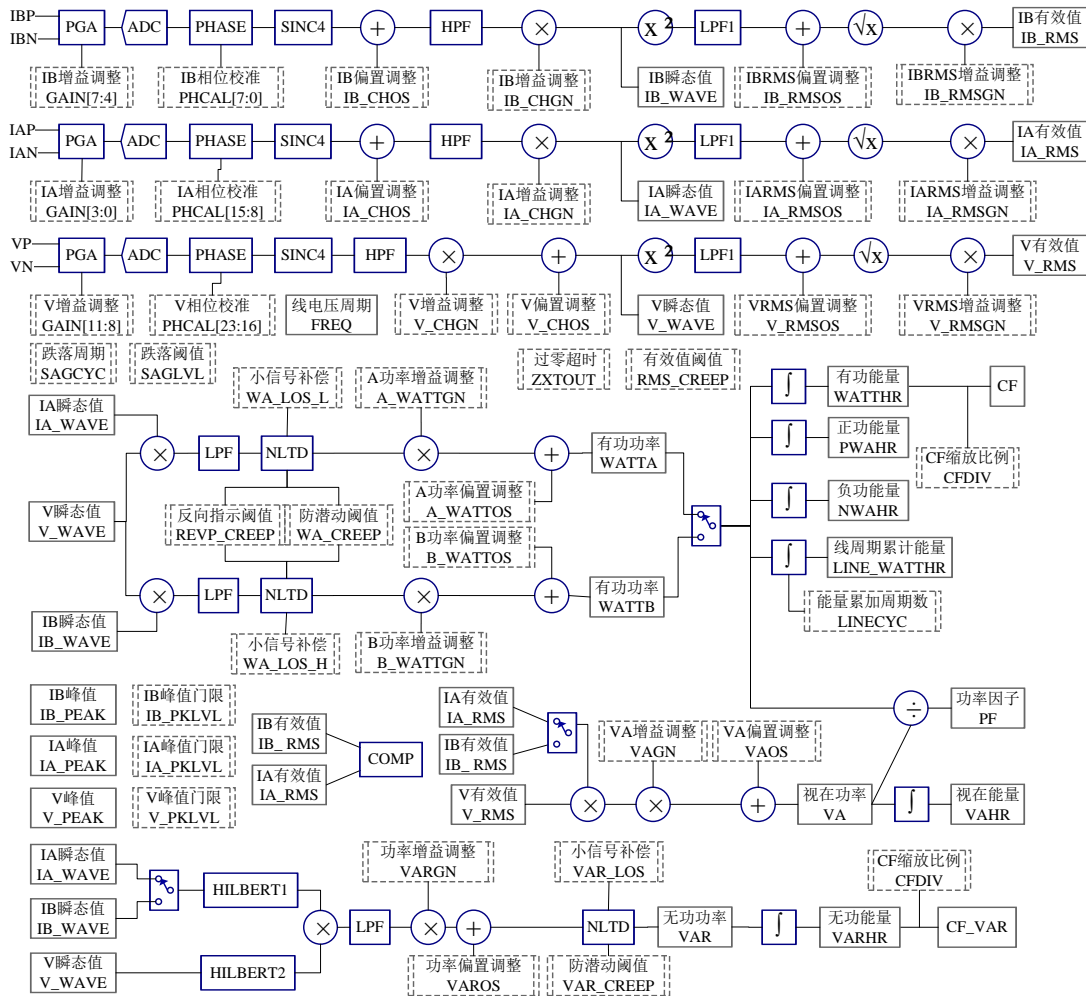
IBP
IBN
PGA
ADC
PHASE
SINC4
+
HPF
×
$X^2$
LPF1
+
$\sqrt{X}$
×
IB有效值
IB_RMS

IB增益调整
GAIN[7:4]
IB相位校准
PHCAL[7:0]
IB偏置调整
IB_CHOS
IB增益调整
IB_CHGN
IB瞬态值
IB_WAVE
IBRMS偏置调整
IB_RMSOS
IBRMS增益调整
IB_RMSGN

IAP
IAN
PGA
ADC
PHASE
SINC4
+
HPF
×
$X^2$
LPF1
+
$\sqrt{X}$
×
IA有效值
IA_RMS

IA增益调整
GAIN[3:0]
IA相位校准
PHCAL[15:8]
IA偏置调整
IA_CHOS
IA增益调整
IA_CHGN
IA瞬态值
IA_WAVE
IARMS偏置调整
IA_RMSOS
IARMS增益调整
IA_RMSGN

VP
VN
PGA
ADC
PHASE
SINC4
HPF
×
+
$X^2$
LPF1
+
$\sqrt{X}$
×
V有效值
V_RMS

V增益调整
GAIN[11:8]
V相位校准
PHCAL[23:16]
线电压周期
FREQ
V增益调整
V_CHGN
V偏置调整
V_CHOS
V瞬态值
V_WAVE
VRMS偏置调整
V_RMSOS
VRMS增益调整
V_RMSGN

跌落周期
SAGCYC
跌落阈值
SAGLVL
过零超时
ZXTOUT
有效值阈值
RMS_CREEP

小信号补偿
WA_LOS_L
A功率增益调整
A_WATTGN
IA瞬态值
IA_WAVE
×
LPF
NLTD
×
+
有功功率
WATTA
A功率偏置调整
A_WATTOS
V瞬态值
V_WAVE
反向指示阈值
REVP_CREEP
防潜动阈值
WA_CREEP
B功率偏置调整
B_WATTOS
IB瞬态值
IB_WAVE
×
LPF
NLTD
×
+
有功功率
WATTB
小信号补偿
WA_LOS_H
B功率增益调整
B_WATTGN

∫
有功能量
WATTHR
CF
∫
正功能量
PWAHR
CF缩放比例
CFDIV
∫
负功能量
NWAHR
∫
线周期累计能量
LINE_WATTHR
能量累加周期数
LINECYC

IB峰值
IB_PEAK
IB峰值门限
IB_PKLVL
IA峰值
IA_PEAK
IA峰值门限
IA_PKLVL
V峰值
V_PEAK
V峰值门限
V_PKLVL
IB有效值
IB_RMS
IA有效值
IA_RMS
COMP

IA有效值
IA_RMS
IB有效值
IB_RMS
VA增益调整
VAGN
VA偏置调整
VAOS
÷
功率因子
PF
V有效值
V_RMS
×
×
+
视在功率
VA
∫
视在能量
VAHR

IA瞬态值
IA_WAVE
IB瞬态值
IB_WAVE
HILBERT1
V瞬态值
V_WAVE
HILBERT2
×
LPF
功率增益调整
VARGN
×
+
功率偏置调整
VAROS
小信号补偿
VAR_LOS
NLTD
防潜动阈值
VAR_CREEP
无功功率
VAR
∫
无功能量
VARHR
CF缩放比例
CFDIV
CF_VAR